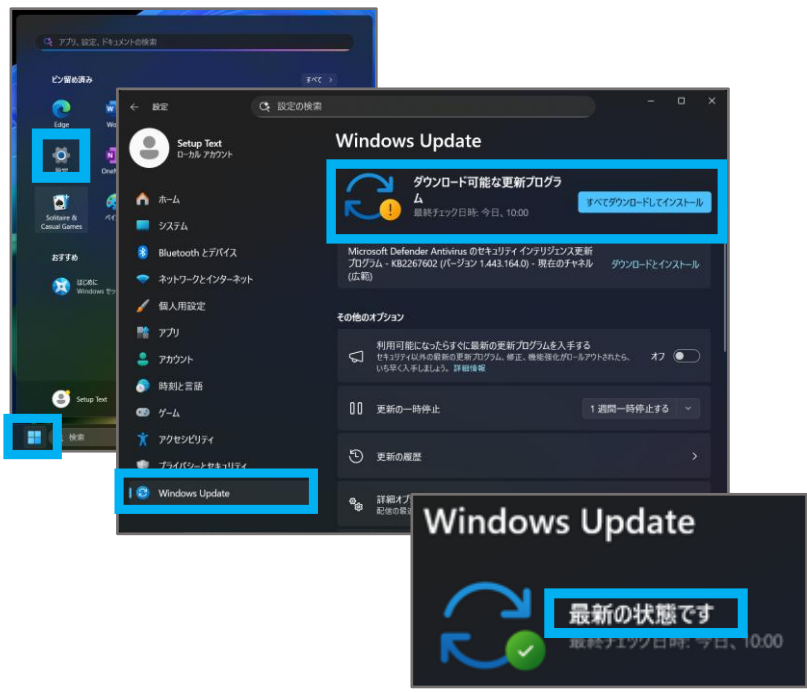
アプリ、設定、ドキュメントの検索

ピン留め済み

すべて >

Edge

設定

Solitaire & Casual Games

おすすめ

はじめに Windows セ

Setup Text

検索

設定

設定の検索

Setup Text
ローカル アカウント

ホーム

システム

Bluetooth とデバイス

ネットワークとインターネット

個人用設定

アプリ

アカウント

時刻と言語

ゲーム

アクセシビリティ

プライバシーとセキュリティ

Windows Update

Windows Update

ダウンロード可能な更新プログラム

最終チェック日時: 今日、10:00

すべてダウンロードしてインストール

Microsoft Defender Antivirus のセキュリティ インテリジェンス更新プログラム - KB2267602 (バージョン 1.443.164.0) - 現在のチャネル (広範)

ダウンロードとインストール

その他のオプション

利用可能になったらすぐに最新の更新プログラムを入手する
セキュリティ以外の最新の更新プログラム、修正、機能強化がロールアウトされたら、いち早く入手しましょう。詳細情報

オフ

更新の一時停止

1 週間一時停止する

更新の履歴

詳細オプ
配信の最

Windows Update

最新の状態です

最終チェック日時: 今日、10:00